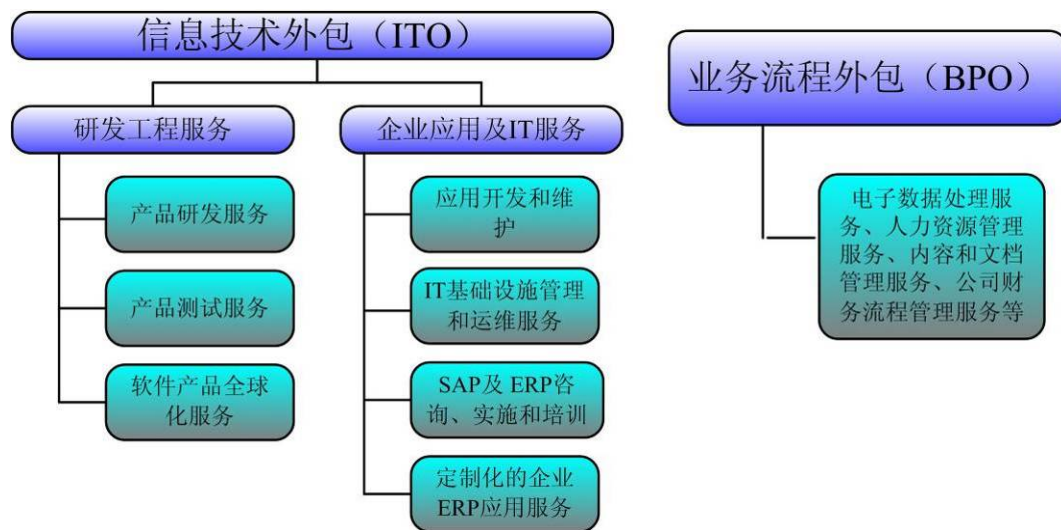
信息技术外包（ITO）

研发工程服务

产品研发服务

产品测试服务

软件产品全球化服务

企业应用及IT服务

应用开发和维护

IT基础设施管理和运维服务

SAP及 ERP咨询、实施和培训

定制化的企业ERP应用服务

业务流程外包（BPO）

电子数据处理服务、人力资源管理服务、内容和文档管理服务、公司财务流程管理服务等